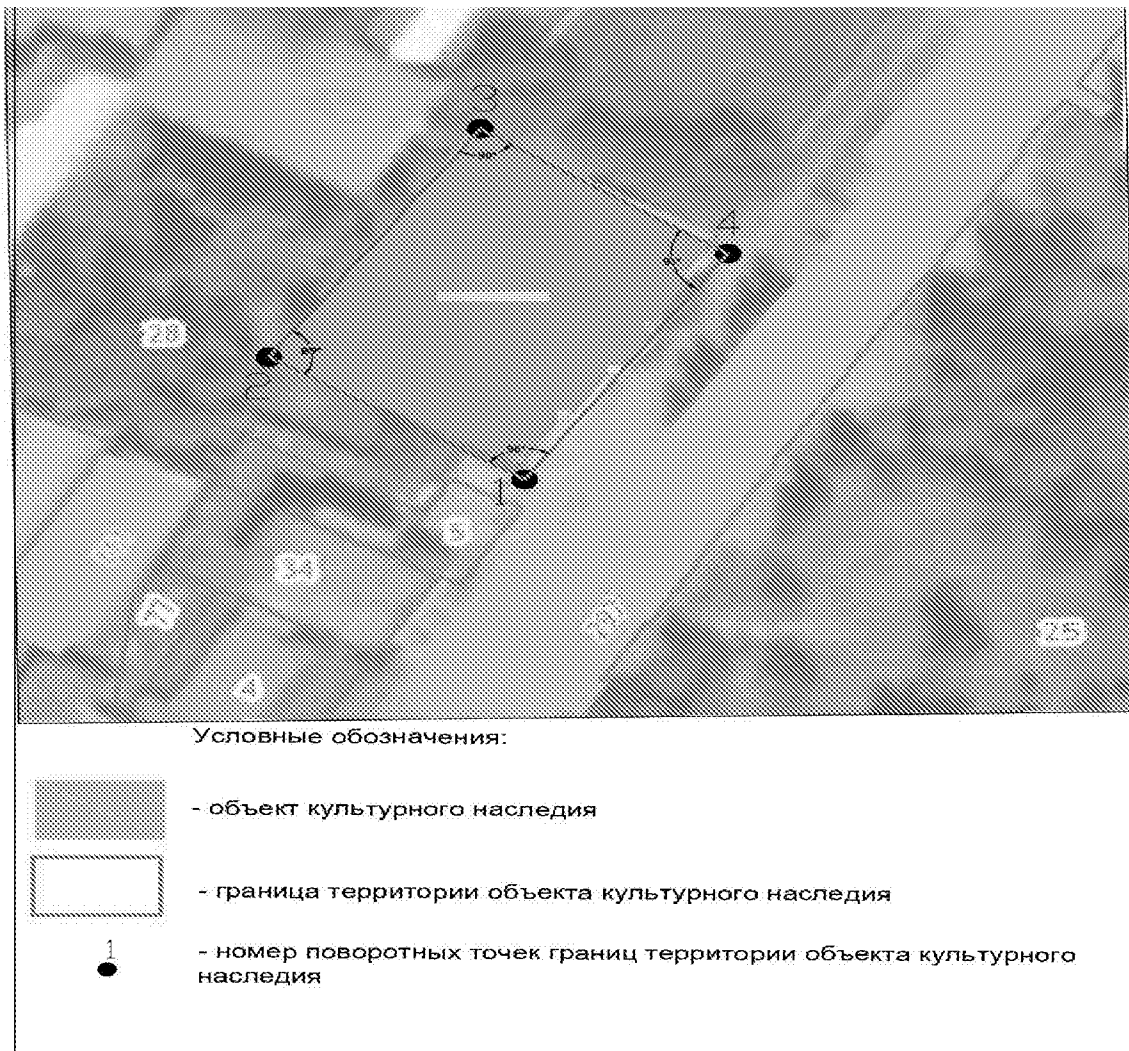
3

4

20

2

1

8

23

1

25

4

Условные обозначения:

- объект культурного наследия

- граница территории объекта культурного наследия

1

- номер поворотных точек границ территории объекта культурного наследия